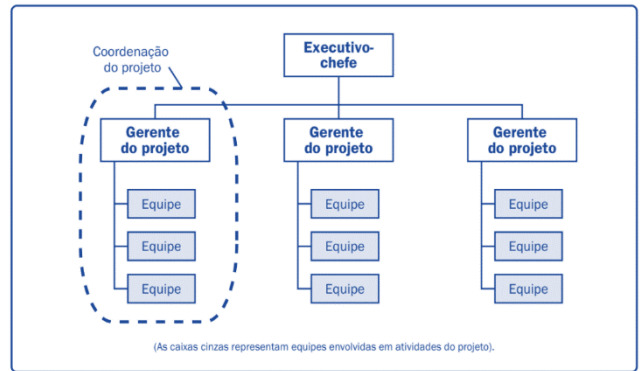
Coordenação do projeto

Executivo-chefe

Gerente do projeto

Equipe

Equipe

Equipe

Gerente do projeto

Equipe

Equipe

Equipe

Gerente do projeto

Equipe

Equipe

Equipe

(As caixas cinzas representam equipes envolvidas em atividades do projeto).